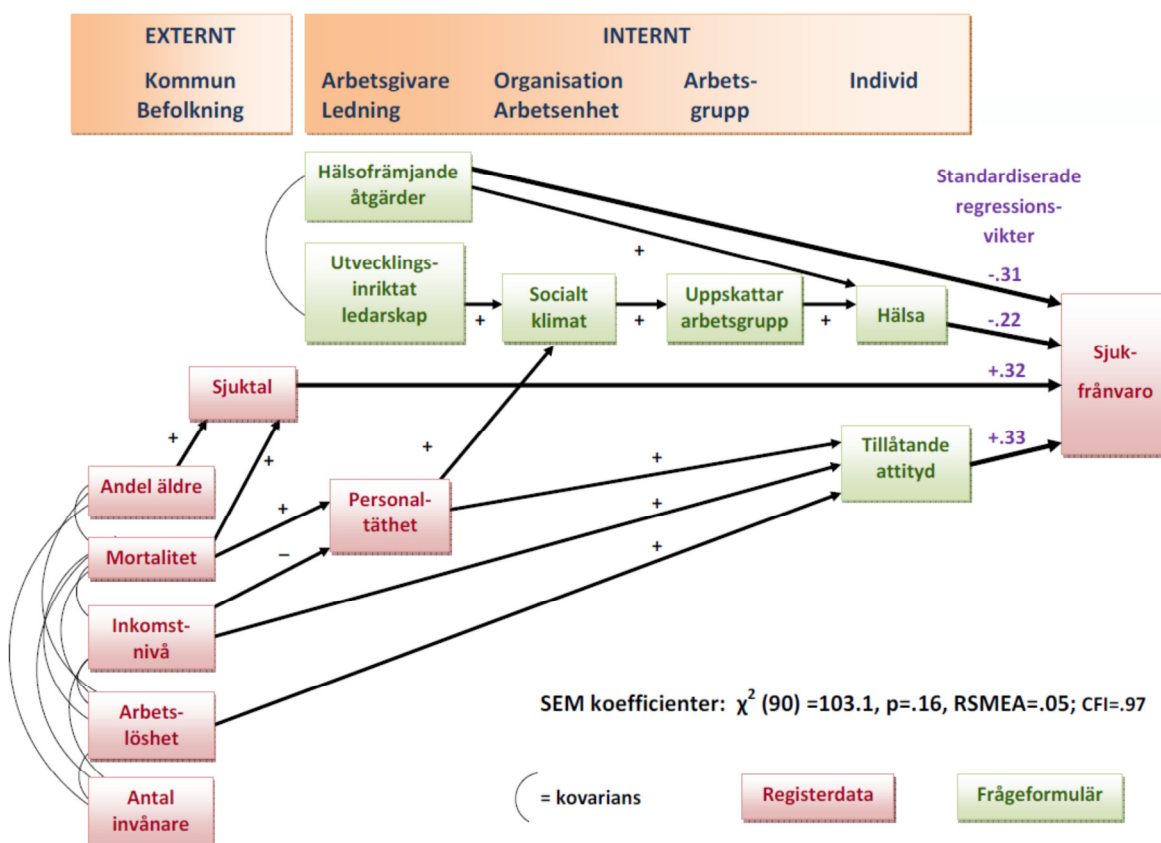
EXTERNT

Kommun
Befolkning

INTERNT

Arbetsgivare
Ledning

Organisation
Arbetsenhet

Arbets-
grupp

Individ

Hälsofrämjande
åtgärder

Standardiserade
regressions-
vikter

+

Utvecklings-
inriktat
ledarskap

Socialt
klimat

Uppskattar
arbetsgrupp

Hälsa

-.31

-.22

+

+

+

Sjuk-
frånvaro

Sjuktal

+.32

+

+

+

Tillåtande
attityd

+.33

Andel äldre

+

Personal-
täthet

+

+

Mortalitet

–

+

Inkomst-
nivå

Arbets-
löshet

SEM koefficienter: $\chi^2$ (90) =103.1, p=.16, RSMEA=.05; CFI=.97

Antal
invånare

= kovarians

Registerdata

Frågeformulär